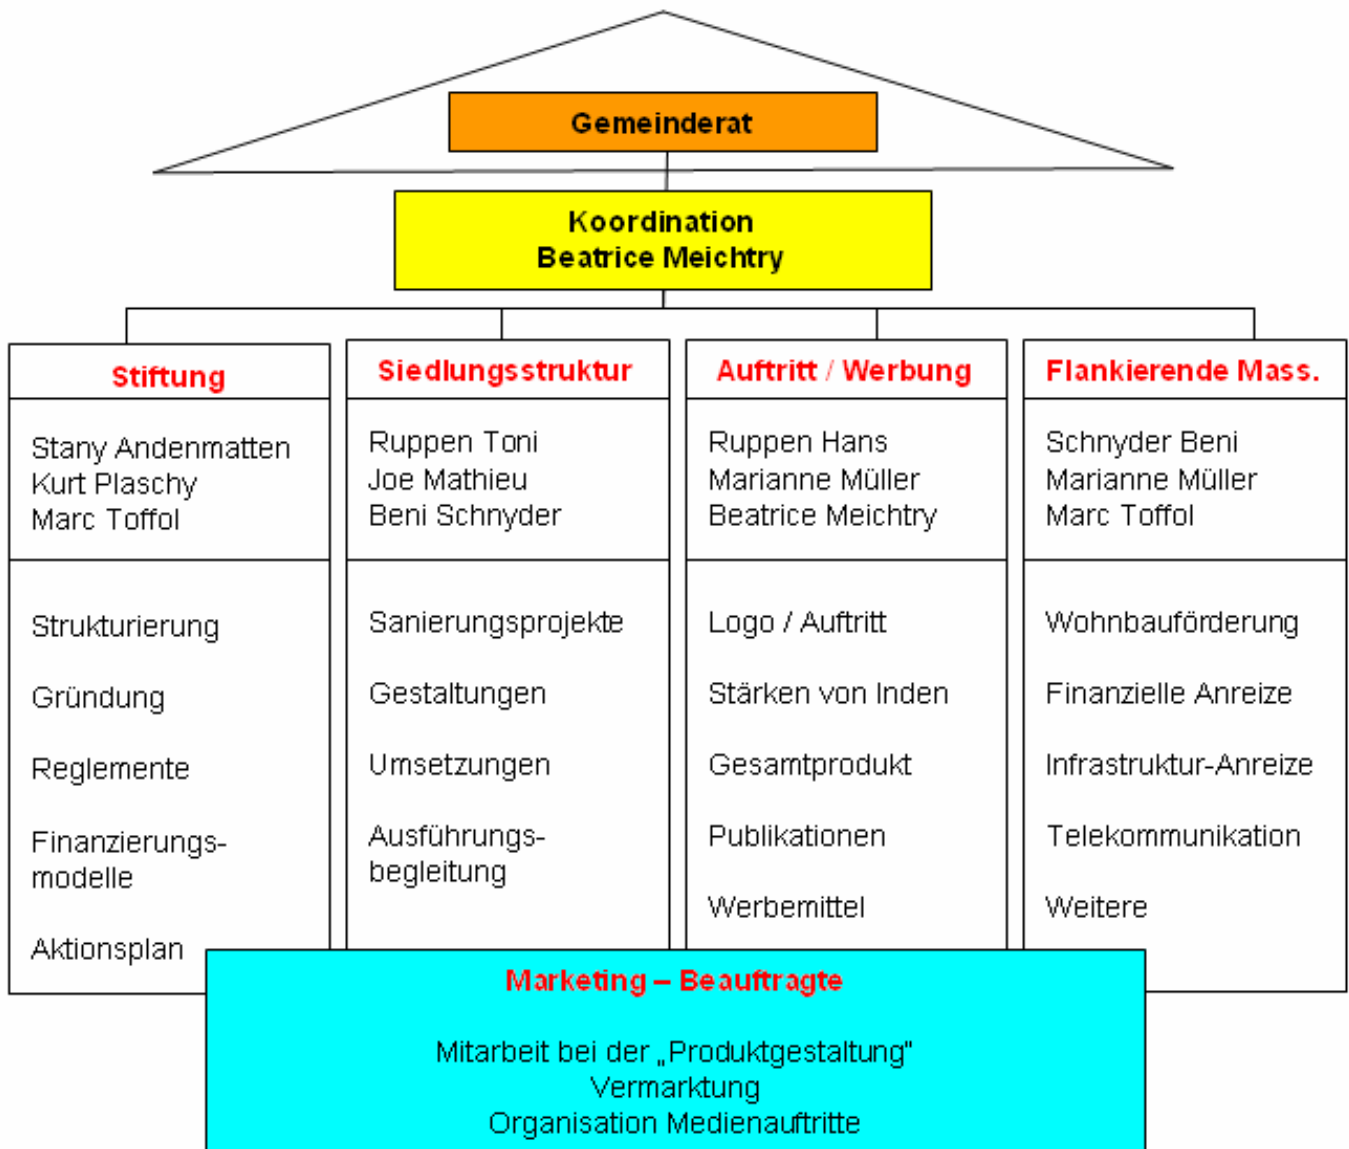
Gemeinderat

Koordination
Beatrice Meichtry

Stiftung

Stany Andenmatten
Kurt Plaschy
Marc Toffol

Strukturierung

Gründung

Reglemente

Finanzierungsmodelle

Aktionsplan

Siedlungsstruktur

Ruppen Toni
Joe Mathieu
Beni Schnyder

Sanierungsprojekte

Gestaltungen

Umsetzungen

Ausführungsbegleitung

Auftritt / Werbung

Ruppen Hans
Marianne Müller
Beatrice Meichtry

Logo / Auftritt

Stärken von Inden

Gesamtprodukt

Publikationen

Werbemittel

Flankierende Mass.

Schnyder Beni
Marianne Müller
Marc Toffol

Wohnbauförderung

Finanzielle Anreize

Infrastruktur-Anreize

Telekommunikation

Weitere

Marketing – Beauftragte

Mitarbeit bei der „Produktgestaltung"
Vermarktung
Organisation Medienauftritte